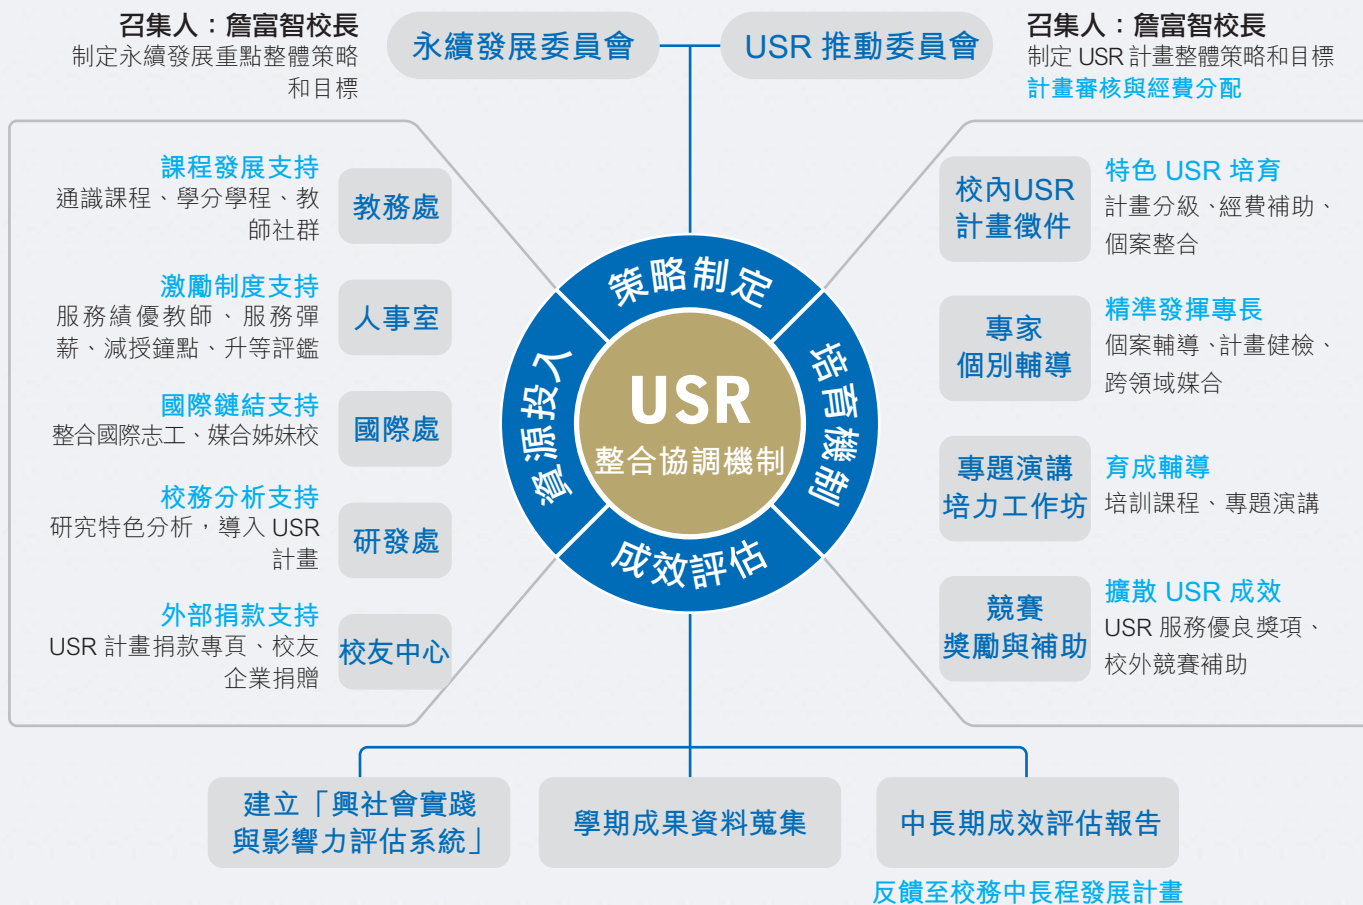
召集人：詹富智校長
制定永續發展重點整體策略和目標

永續發展委員會

USR 推動委員會

召集人：詹富智校長
制定 USR 計畫整體策略和目標
計畫審核與經費分配

課程發展支持
通識課程、學分學程、教師社群

教務處

激勵制度支持
服務績優教師、服務彈薪、減授鐘點、升等評鑑

人事室

國際鏈結支持
整合國際志工、媒合姊妹校

國際處

校務分析支持
研究特色分析，導入 USR 計畫

研發處

外部捐款支持
USR 計畫捐款專頁、校友企業捐贈

校友中心

策略制定
培育機制
成效評估
資源投入

USR
整合協調機制

校內USR
計畫徵件

特色 USR 培育
計畫分級、經費補助、個案整合

專家
個別輔導

精準發揮專長
個案輔導、計畫健檢、跨領域媒合

專題演講
培力工作坊

育成輔導
培訓課程、專題演講

競賽
獎勵與補助

擴散 USR 成效
USR 服務優良獎項、校外競賽補助

建立「興社會實踐與影響力評估系統」

學期成果資料蒐集

中長期成效評估報告

反饋至校務中長程發展計畫